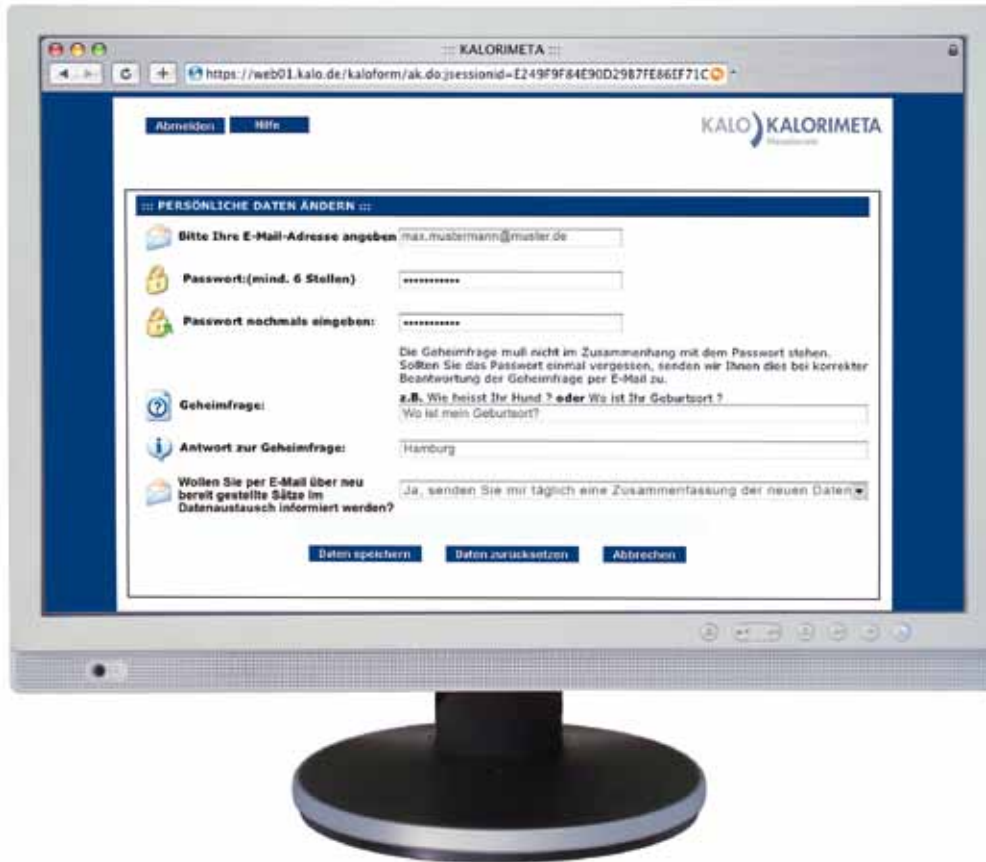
::: KALORIMETA :::

https://web01.kalo.de/kaloform/ak.do;jsessionid=E249F9F84E90D2987FE86EF71C

Abmelden Hilfe

KALO KALORIMETA

Messdienste

::: PERSÖNLICHE DATEN ÄNDERN :::

Bitte Ihre E-Mail-Adresse angeben max.mustermann@muster.de

Passwort:(mind. 6 Stellen) ············

Passwort nochmals eingeben: ············

Die Geheimfrage muß nicht im Zusammenhang mit dem Passwort stehen. Sollten Sie das Passwort einmal vergessen, senden wir Ihnen dies bei korrekter Beantwortung der Geheimfrage per E-Mail zu.

Geheimfrage: z.B. Wie heisst Ihr Hund ? oder Wo ist Ihr Geburtsort ?
Wo ist mein Geburtsort?

Antwort zur Geheimfrage: Hamburg

Wollen Sie per E-Mail über neu bereit gestellte Sätze im Datenaustausch informiert werden? Ja, senden Sie mir täglich eine Zusammenfassung der neuen Daten

Daten speichern Daten zurücksetzen Abbrechen